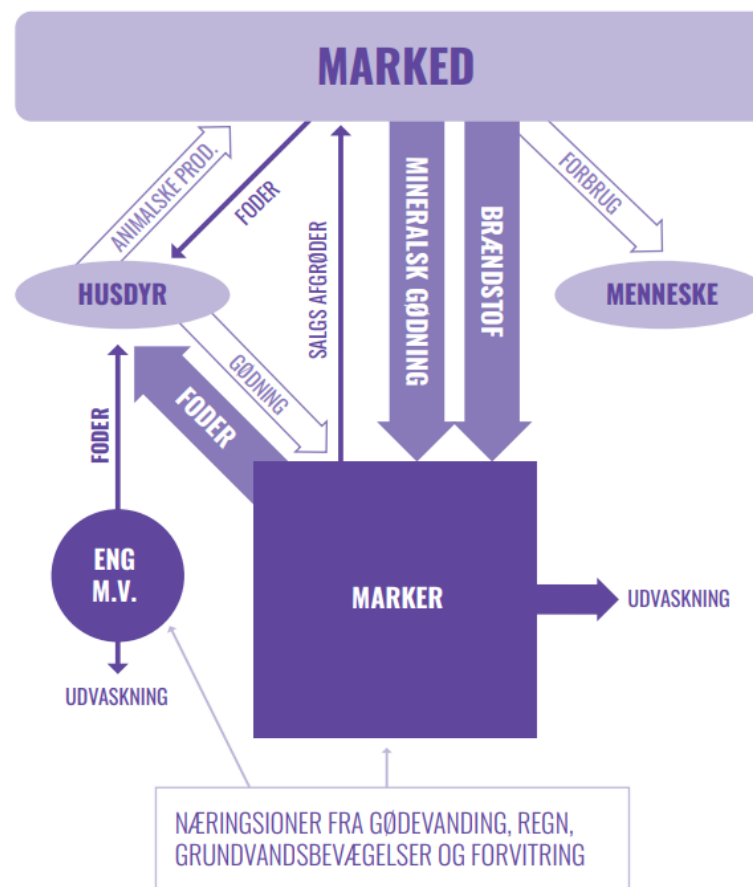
MARKED

ANIMALSKE PROD.

FODER

SALGS AFGRØDER

MINERALSK GØDNING

BRÆNDSTOF

FORBRUG

HUSDYR

MENNESKE

GØDNING

FODER

FODER

ENG M.V.

MARKER

UDVASKNING

UDVASKNING

NÆRINGSIONER FRA GØDEVANDING, REGN, GRUNDVANDSBEVÆGELSER OG FORVITRING